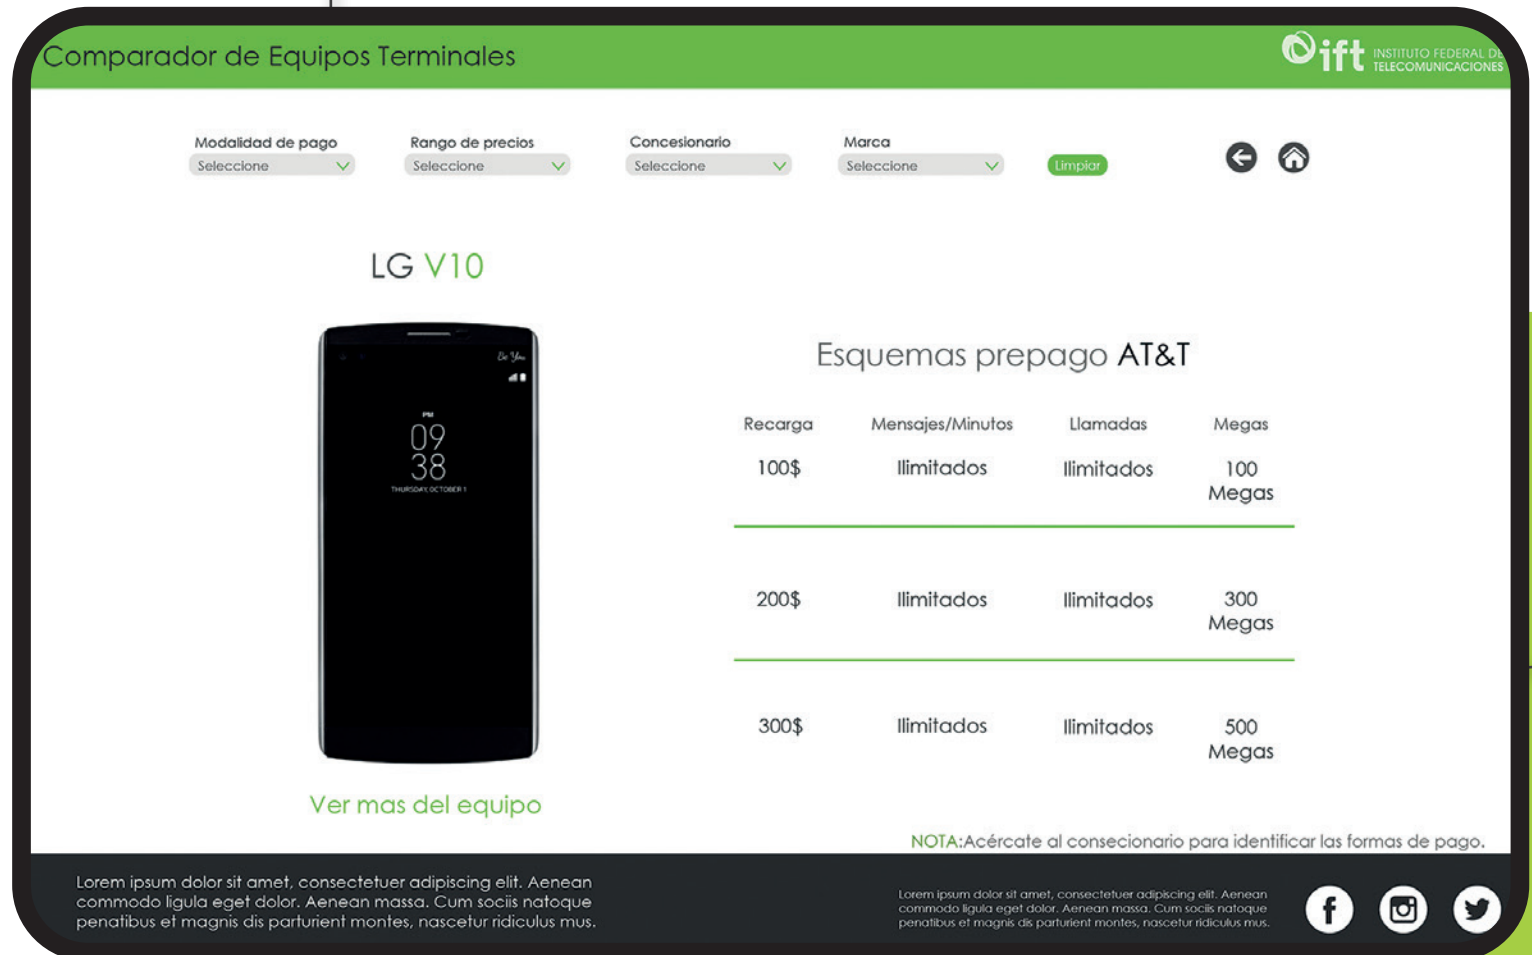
Comparador de Equipos Terminales

ift INSTITUTO FEDERAL DE TELECOMUNICACIONES

Modalidad de pago
Seleccione

Rango de precios
Seleccione

Concesionario
Seleccione

Marca
Seleccione

Limpiar

LG V10

09
38

Ver mas del equipo

Esquemas prepago AT&T

| Recarga | Mensajes/Minutos | Llamadas | Megas |
|---|---|---|---|
| 100$ | Ilimitados | Ilimitados | 100 Megas |
| 200$ | Ilimitados | Ilimitados | 300 Megas |
| 300$ | Ilimitados | Ilimitados | 500 Megas |

NOTA:Acércate al consecionario para identificar las formas de pago.

Lorem ipsum dolor sit amet, consectetuer adipiscing elit. Aenean commodo ligula eget dolor. Aenean massa. Cum sociis natoque penatibus et magnis dis parturient montes, nascetur ridiculus mus.

Lorem ipsum dolor sit amet, consectetuer adipiscing elit. Aenean commodo ligula eget dolor. Aenean massa. Cum sociis natoque penatibus et magnis dis parturient montes, nascetur ridiculus mus.